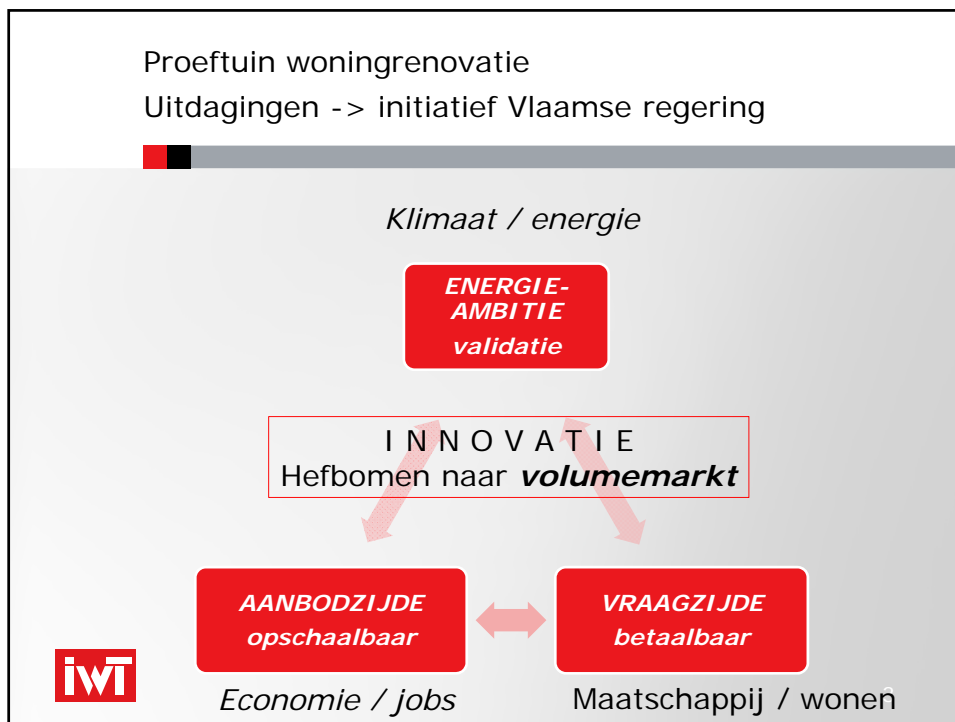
Proeftuin woningrenovatie
Uitdagingen -> initiatief Vlaamse regering

Klimaat / energie

ENERGIE-AMBITIE
validatie

INNOVATIE
Hefbomen naar volumemarkt

AANBODZIJDE
opschaalbaar

VRAAGZIJDE
betaalbaar

iWT

Economie / jobs

Maatschappij / wonen

9